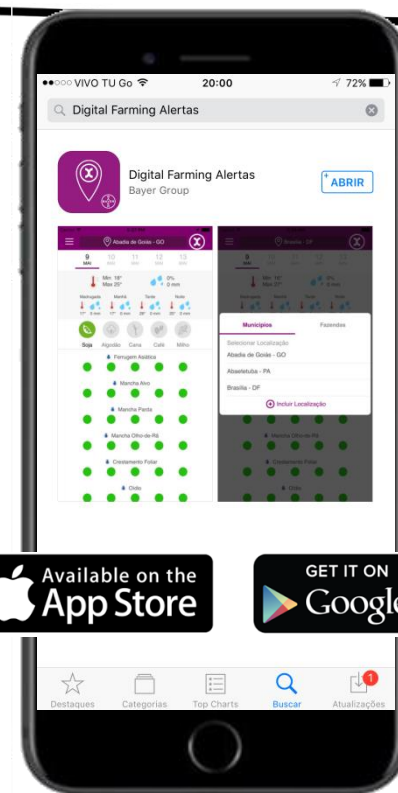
●●○○○ VIVO TU Go 20:00 72%

Digital Farming Alertas

Digital Farming Alertas
Bayer Group

ABRIR

Abadia de Goiás - GO

9 10 11 12 13

Min: 18°
Max 25°

0%
0 mm

Madrugada Manhã Tarde Noite

Soja Algodão Cana Café Milho

Ferrugem Asiática

Mancha Alvo

Mancha Parda

Mancha Olho-de-Rã

Crestamento Foliar

Oídio

Brasília - DF

Municípios Fazendas

Selecionar Localização

Abadia de Goiás - GO

Abaetetuba - PA

Brasília - DF

Incluir Localização

Mancha Olho-de-Rã

Crestamento Foliar

Oídio

Available on the App Store

GET IT ON Google

Destaques Categorias Top Charts Buscar Atualizações

1